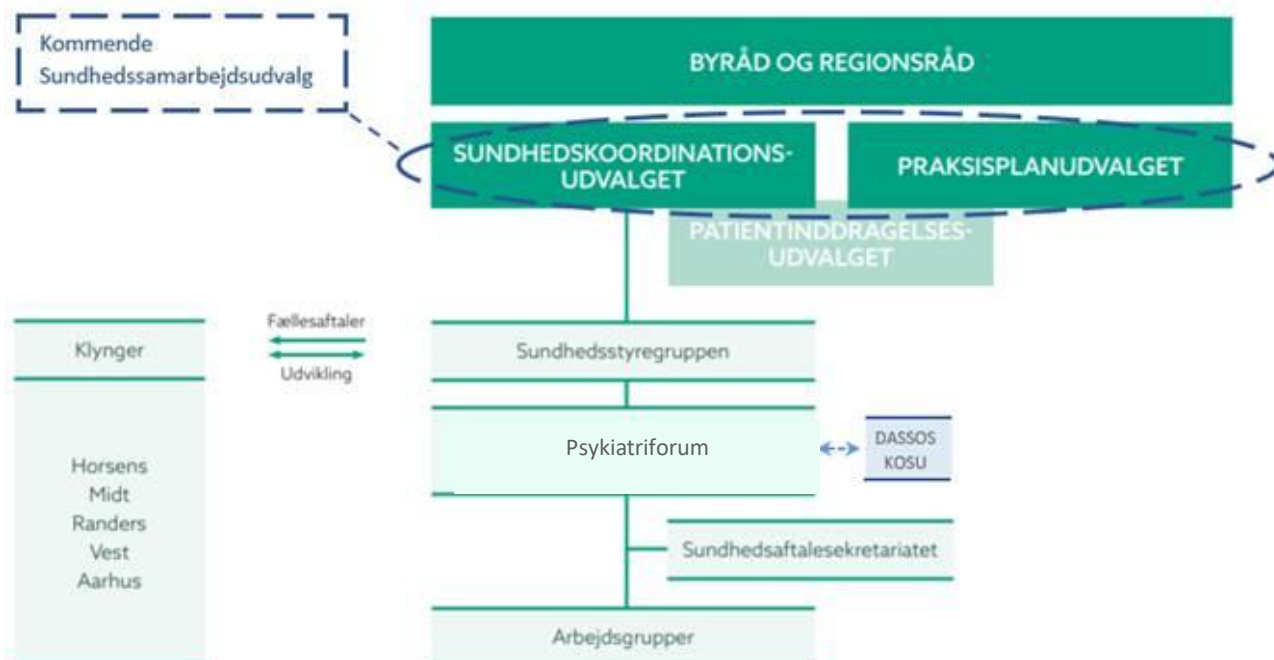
Kommende Sundhedssamarbejdsudvalg

BYRÅD OG REGIONSRÅD

SUNDHEDSKOORDINATIONSUDVALGET

PRAKSISPLANUDVALGET

PATIENTINDDRAGELSESUDVALGET

Klynger

Fællesaftaler

Udvikling

Sundhedsstyregruppen

Psykiatriforum

DASSOS
KOSU

Horsens
Midt
Randers
Vest
Aarhus

Sundhedsaftalesekretariatet

Arbejdsgrupper